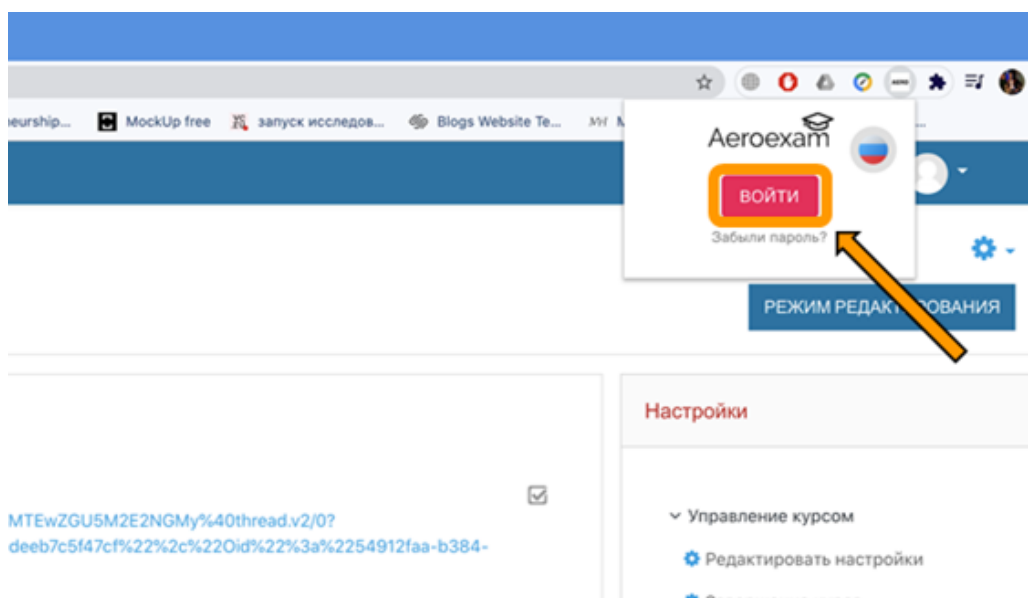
eurship... MockUp free запуск исследов... Blogs Website Te... MH M

Aeroexam

ВОЙТИ

Забыли пароль?

РЕЖИМ РЕДАКТ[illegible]ОВАНИЯ

Настройки

MTEwZGU5M2E2NGMy%40thread.v2/0?
deeb7c5f47cf%22%2c%22Oid%22%3a%2254912faa-b384-

Управление курсом

Редактировать настройки